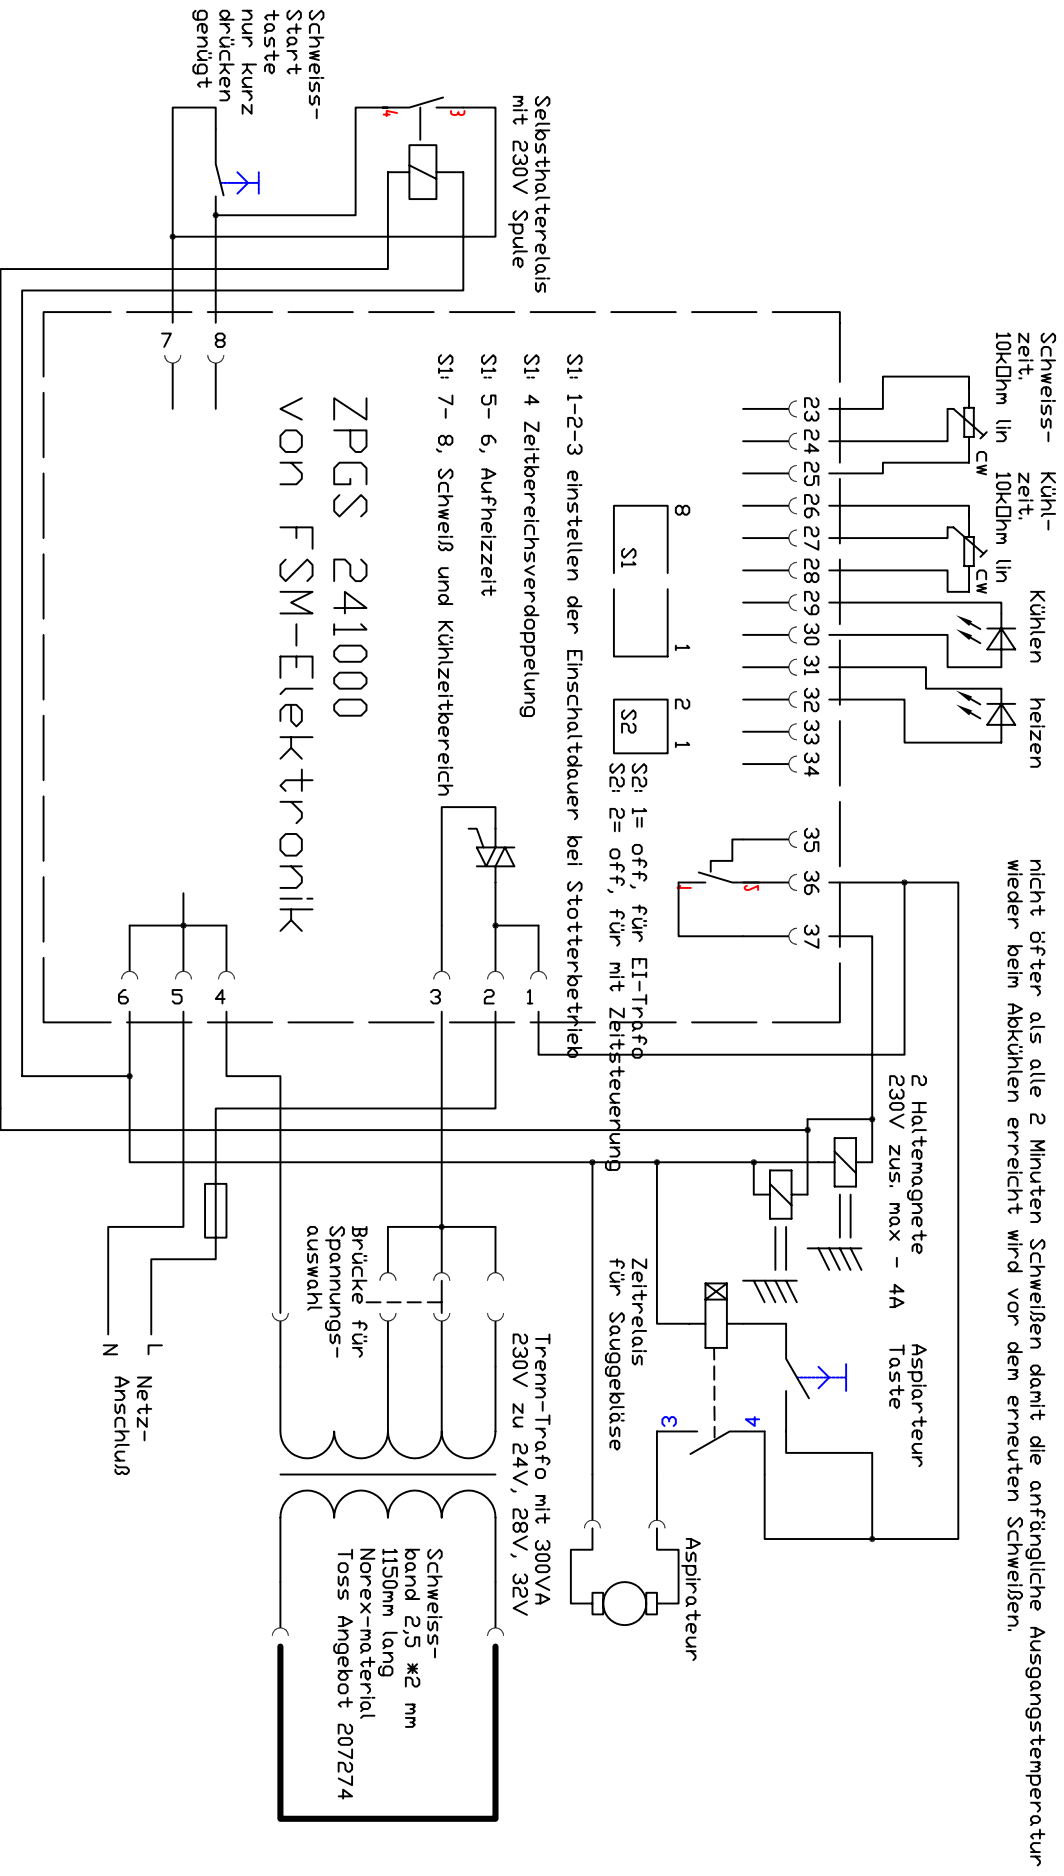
Schweiss-
Start
taste
nur kurz
drücken
genügt

Selbsthalterelais
mit 230V Spule

4 3

Schweiss-
zeit.
10kOhm lin
cw

Kühl-
zeit.
10kOhm lin
cw

Kühlen

heizen

23 24 25 26 27 28 29 30 31 32 33 34

35 36 37

nicht öfter als alle 2 Minuten Schweißen damit die anfängliche Ausgangstemperatur wieder beim Abkühlen erreicht wird vor dem erneuten Schweißen.

7 8

8
S1
1

2
S2
1

S2: 1= off, für EI-Trafo
S2: 2= off, für mit Zeitsteuerung

S1: 1-2-3 einstellen der Einschaltdauer bei Stotterbetrieb
S1: 4 Zeitbereichsverdoppelung
S1: 5- 6, Aufheizzeit
S1: 7- 8, Schweiß und Kühlzeitbereich

ZPGS 241000
von FSM-Elektronik

1 5

6 5 4 3 2 1

2 Haltemagnete
230V zus. max - 4A

Aspirateur
Taste

Zeitrelais
für Sauggebläse

3 4

Aspirateur

Trenn-Trafo mit 300VA
230V zu 24V, 28V, 32V

Brücke für
Spannungs-
auswahl

L
N
Netz-
Anschluß

Schweiss-
band 2,5 *2 mm
1150mm lang
Norex-material
Toss Angebot 207274